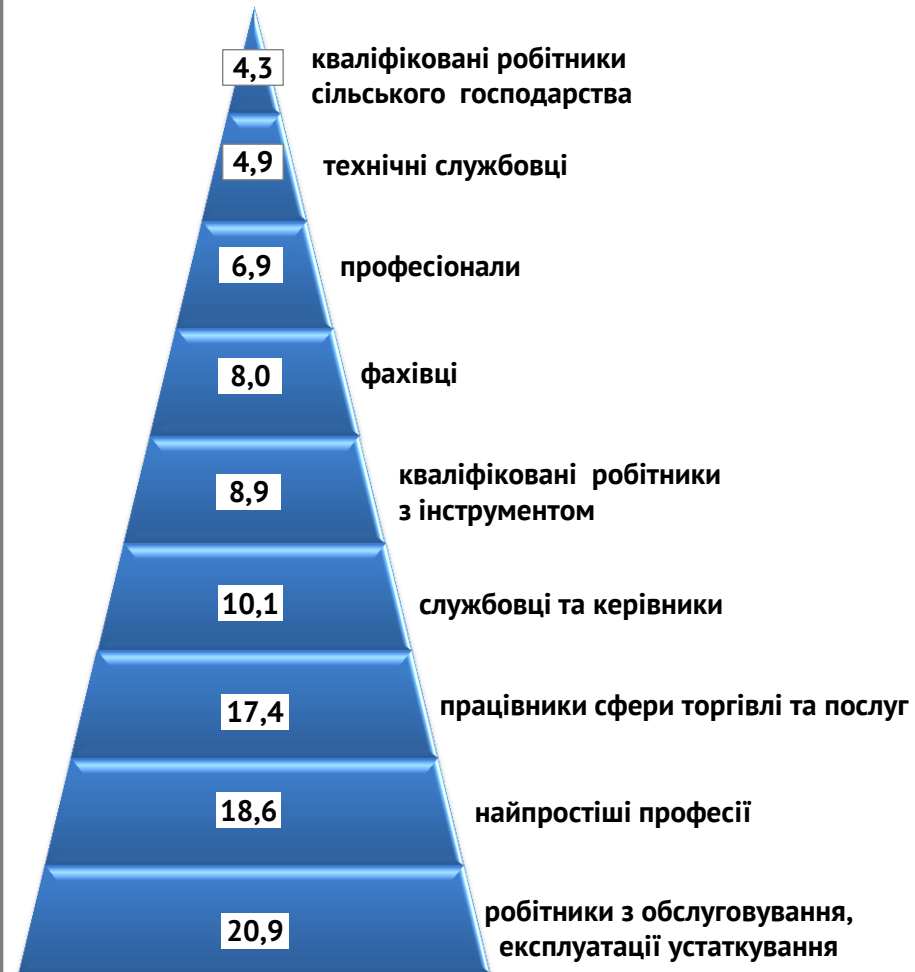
4,3 кваліфіковані робітники сільського господарства

4,9 технічні службовці

6,9 професіонали

8,0 фахівці

8,9 кваліфіковані робітники з інструментом

10,1 службовці та керівники

17,4 працівники сфери торгівлі та послуг

18,6 найпростіші професії

20,9 робітники з обслуговування, експлуатації устаткування